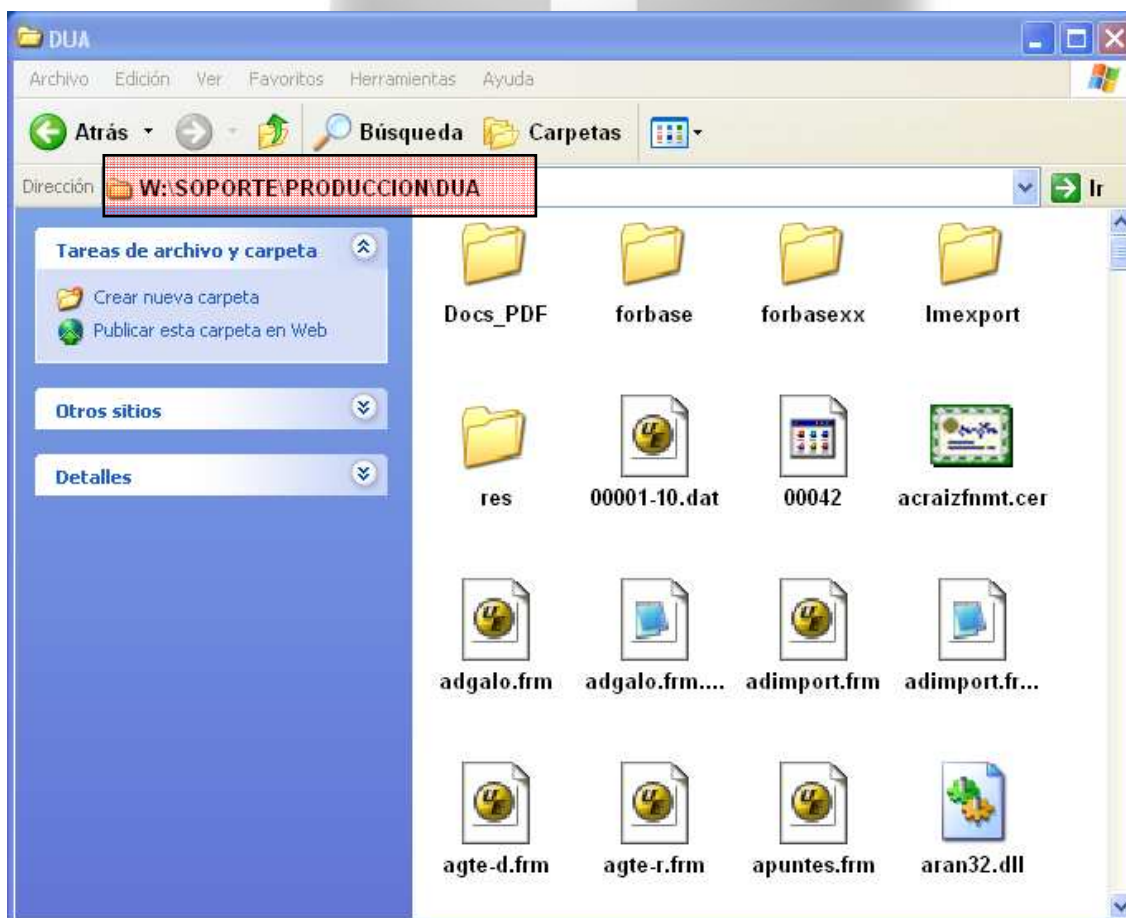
DUA

Archivo Edición Ver Favoritos Herramientas Ayuda

Atrás Búsqueda Carpetas

Dirección W:\SOPORTE\PRODUCCION\DUA Ir

Tareas de archivo y carpeta

Crear nueva carpeta

Publicar esta carpeta en Web

Otros sitios

Detalles

Docs_PDF forbase forbasexx lmexport

res 00001-10.dat 00042 acraizfnmt.cer

adgalo.frm adgalo.frm.... adimport.frm adimport.fr...

agte-d.frm agte-r.frm apuntes.frm aran32.dll